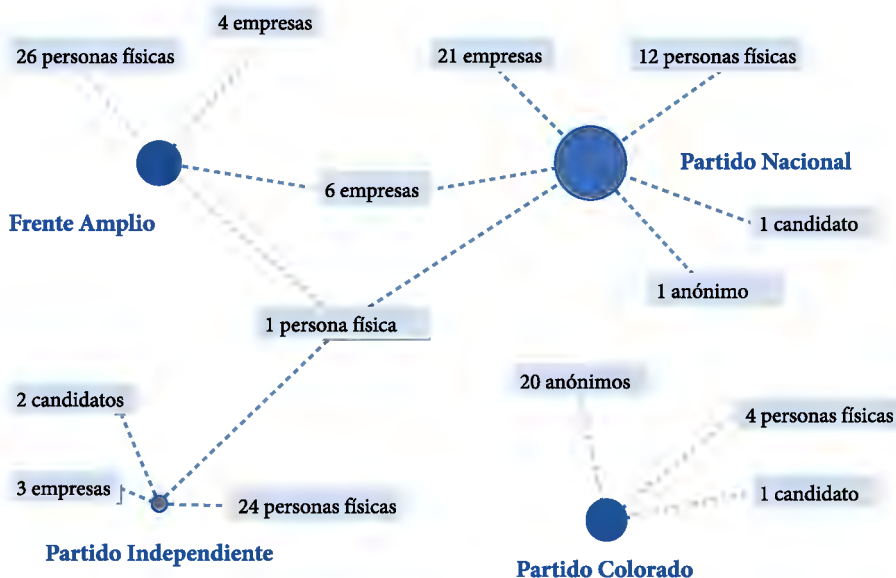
4 empresas

26 personas físicas

21 empresas

12 personas físicas

Partido Nacional

6 empresas

Frente Amplio

1 candidato

1 anónimo

1 persona física

20 anónimos

2 candidatos

4 personas físicas

1 candidato

3 empresas

24 personas físicas

Partido Independiente

Partido Colorado